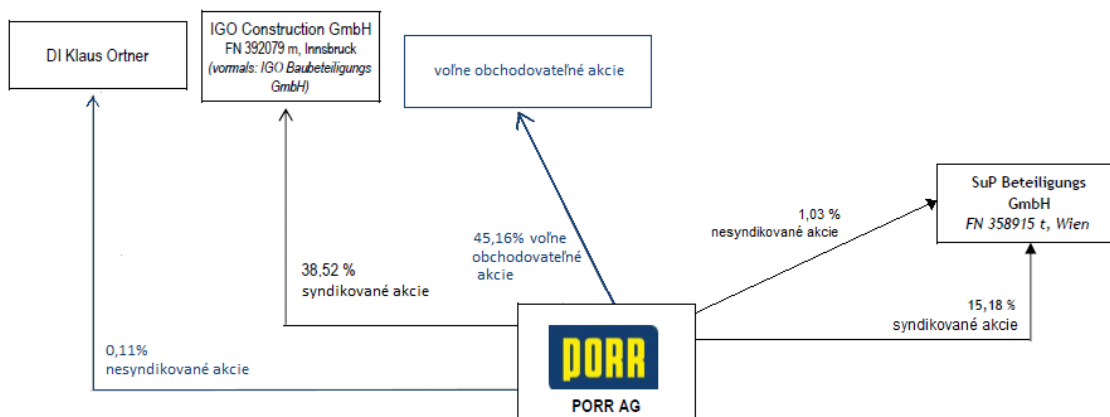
DI Klaus Ortner

IGO Construction GmbH
FN 392079 m, Innsbruck
(vormals: IGO Baubeteiligungs GmbH)

voľne obchodovateľné akcie

SuP Beteiligungs GmbH
FN 358915 t, Wien

1,03 %
nesyndikované akcie

45,16% voľne obchodovateľné akcie

38,52 %
syndikované akcie

15,18 %
syndikované akcie

0,11%
nesyndikované akcie

PORR

PORR AG